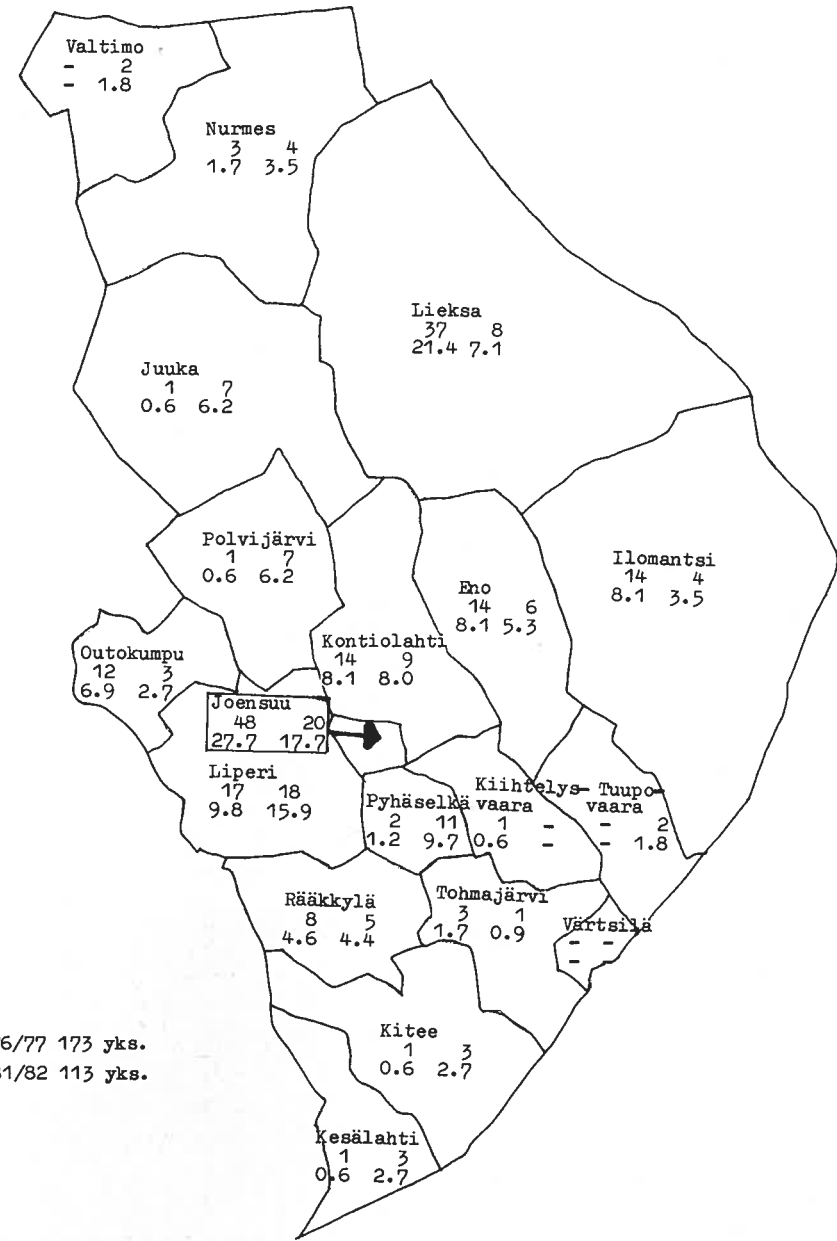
Valtimo
- 2
- 1.8

Nurmes
3 4
1.7 3.5

Lieksa
37 8
21.4 7.1

Juuka
1 7
0.6 6.2

Polvijärvi
1 7
0.6 6.2

Ilomantsi
14 4
8.1 3.5

Eno
14 6
8.1 5.3

Outokumpu
12 3
6.9 2.7

Kontiolahti
14 9
8.1 8.0

Joensuu
48 20
27.7 17.7

Liperi
17 18
9.8 15.9

Pyhäselkä
2 11
1.2 9.7

Kiihtelysvaara
1 -
0.6 -

Tuupovaara
- 2
- 1.8

Rääkkylä
8 5
4.6 4.4

Tohmajärvi
3 1
1.7 0.9

Värtsilä
- -
-

6/77 173 yks.
1/82 113 yks.

Kitee
1 3
0.6 2.7

Kesälahti
1 3
0.6 2.7